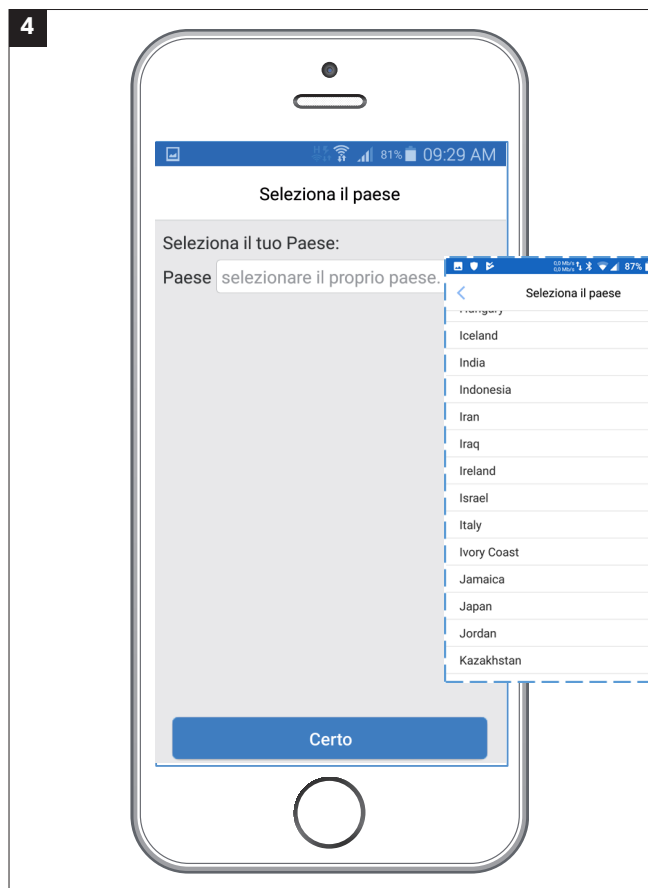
4

81% 09:29 AM

Seleziona il paese

Seleziona il tuo Paese:

Paese selezionare il proprio paese.

0,0 Mb/s 0,0 Mb/s 87%

Seleziona il paese

Hungary

Iceland

India

Indonesia

Iran

Iraq

Ireland

Israel

Italy

Ivory Coast

Jamaica

Japan

Jordan

Kazakhstan

Certo